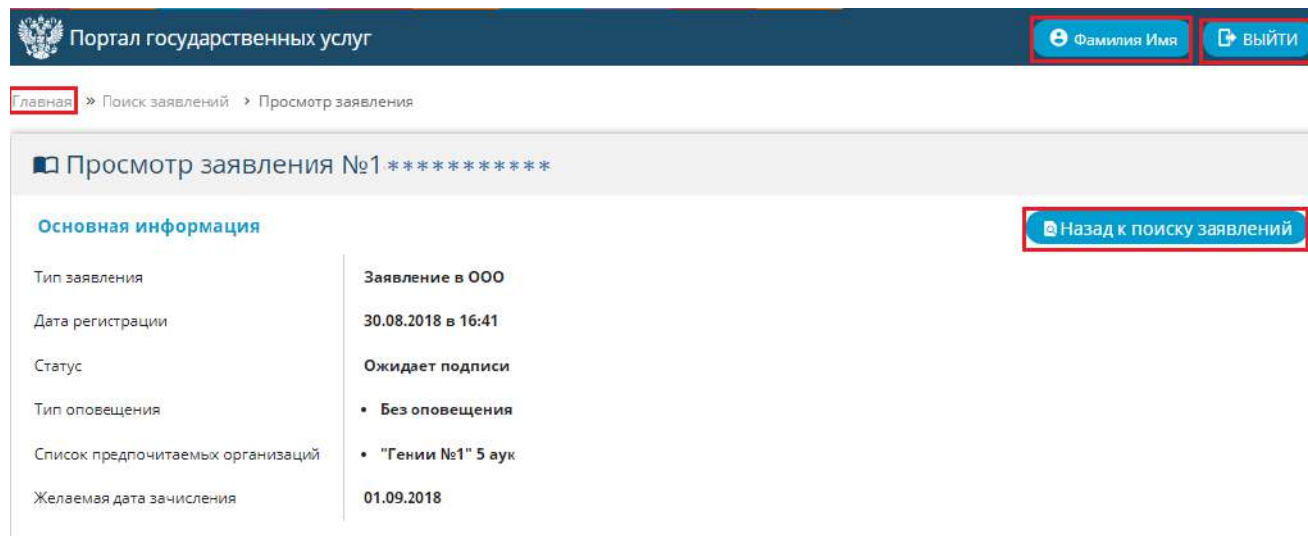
Портал государственных услуг

Фамилия Имя

ВЫЙТИ

Главная » Поиск заявлений › Просмотр заявления

Просмотр заявления №1 ***********

Основная информация

Назад к поиску заявлений

| | |
|---|---|
| Тип заявления | Заявление в ООО |
| Дата регистрации | 30.08.2018 в 16:41 |
| Статус | Ожидает подписи |
| Тип оповещения | • Без оповещения |
| Список предпочитаемых организаций | • "Гении №1" 5 аук |
| Желаемая дата зачисления | 01.09.2018 |